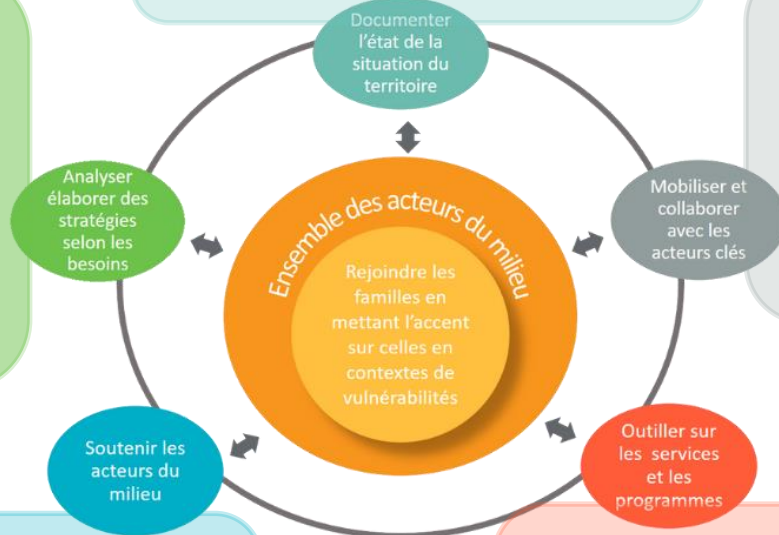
Documenter l'état de la situation du territoire

Mobiliser et collaborer avec les acteurs clés

Outiller sur les services et les programmes

Soutenir les acteurs du milieu

Analyser élaborer des stratégies selon les besoins

Ensemble des acteurs du milieu

Rejoindre les familles en mettant l'accent sur celles en contextes de vulnérabilités